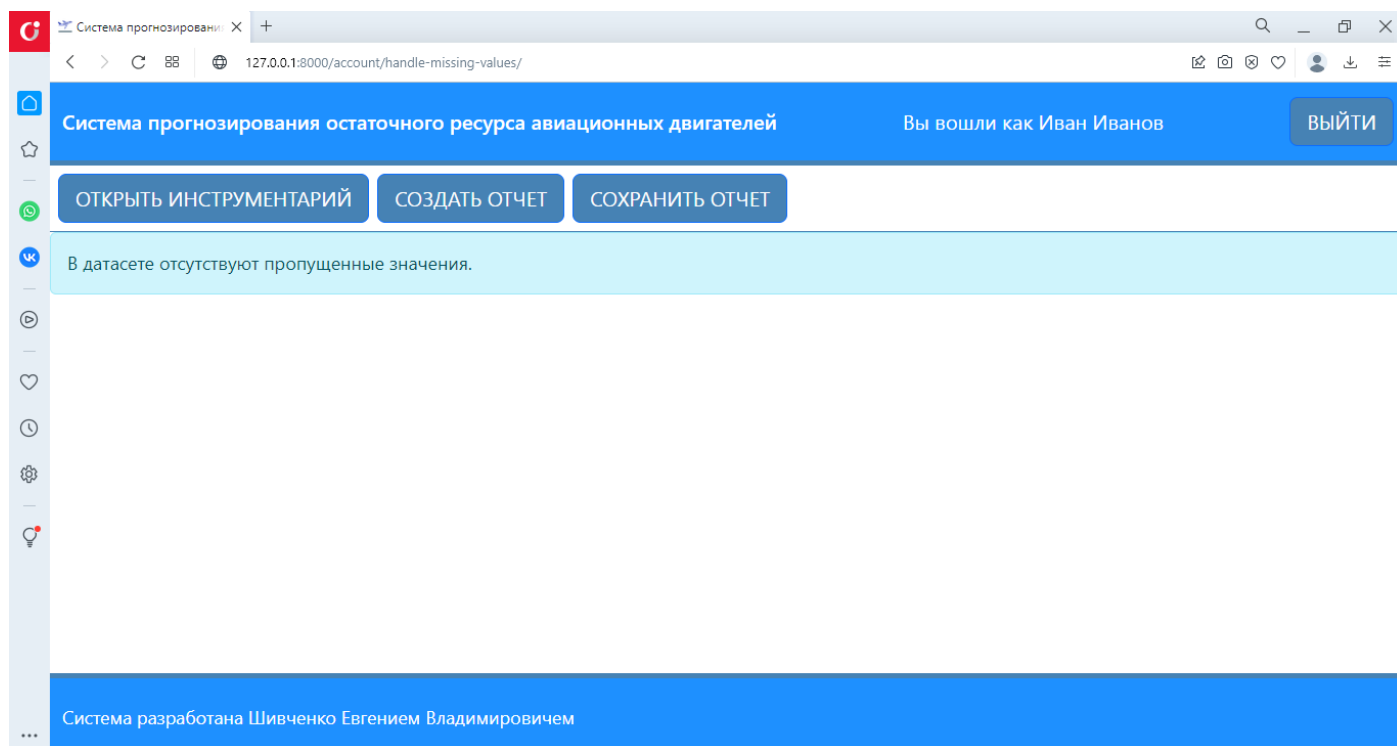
Система прогнозировани
127.0.0.1:8000/account/handle-missing-values/

Система прогнозирования остаточного ресурса авиационных двигателей

Вы вошли как Иван Иванов

ВЫЙТИ

ОТКРЫТЬ ИНСТРУМЕНТАРИЙ

СОЗДАТЬ ОТЧЕТ

СОХРАНИТЬ ОТЧЕТ

В датасете отсутствуют пропущенные значения.

Система разработана Шивченко Евгением Владимировичем